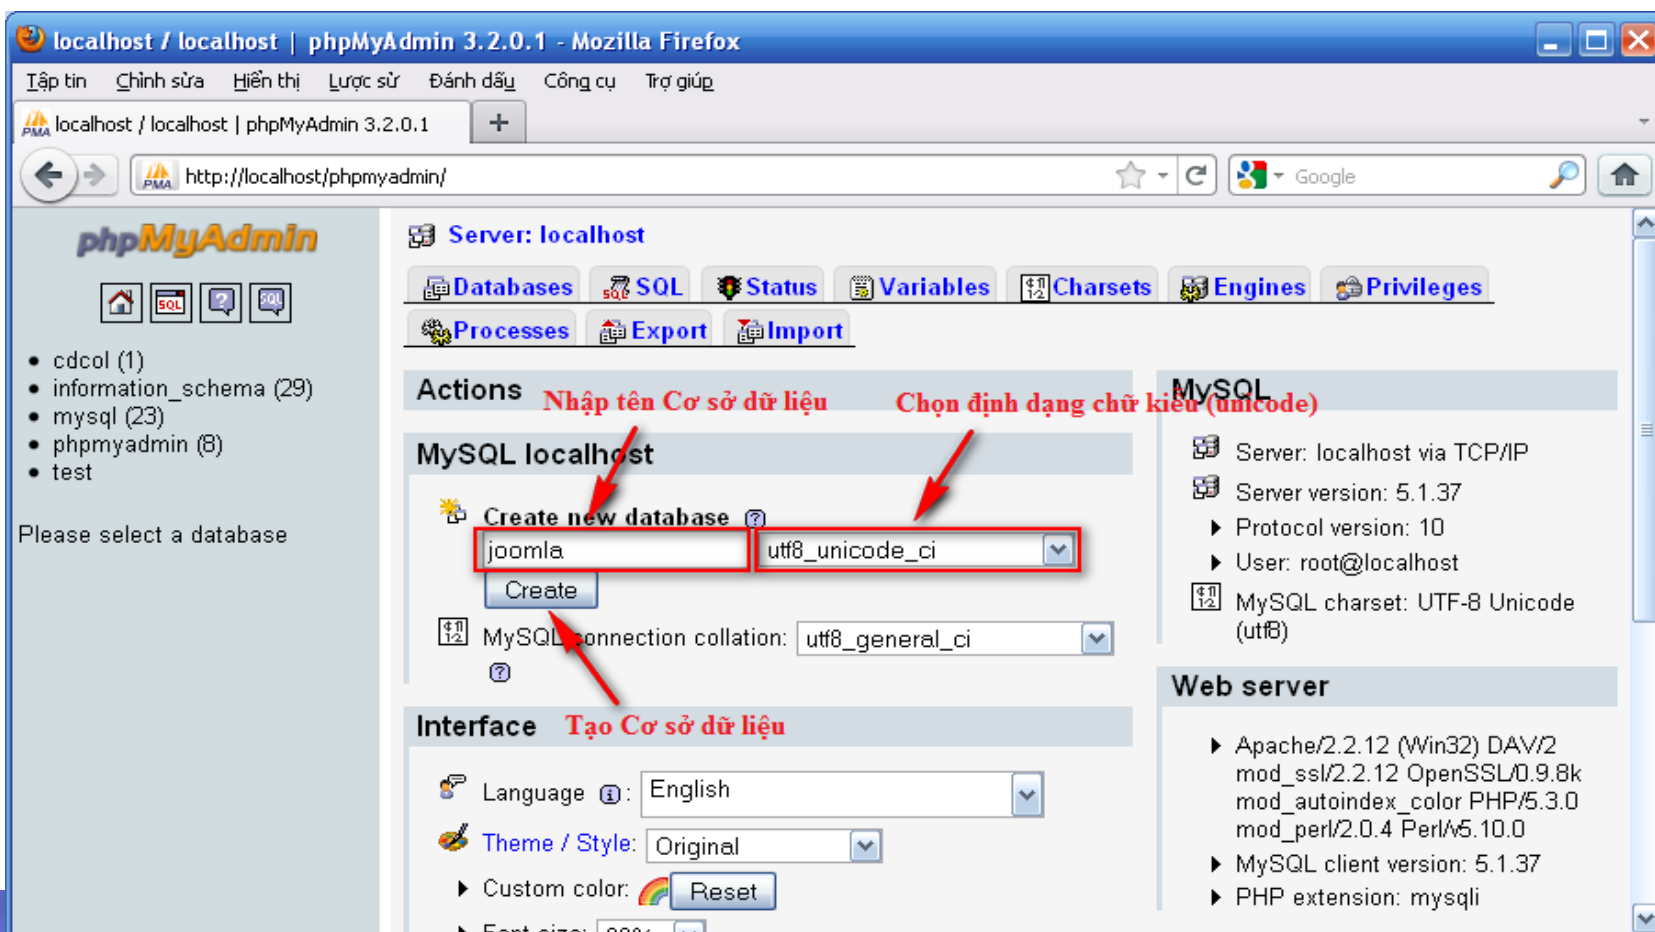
localhost / localhost | phpMyAdmin 3.2.0.1 - Mozilla Firefox

Tập tin Chỉnh sửa Hiển thị Lược sử Đánh dấu Công cụ Trợ giúp

localhost / localhost | phpMyAdmin 3.2.0.1 +

http://localhost/phpmyadmin/

Google

phpMyAdmin

cdcol (1)
information_schema (29)
mysql (23)
phpmyadmin (8)
test

Please select a database

Server: localhost

Databases SQL Status Variables Charsets Engines Privileges
Processes Export Import

Actions Nhập tên Cơ sở dữ liệu Chọn định dạng chữ kiểu (unicode)

MySQL localhost

Create new database
joomla
utf8_unicode_ci
Create

MySQL connection collation: utf8_general_ci

Interface Tạo Cơ sở dữ liệu

Language: English

Theme / Style: Original

Custom color: Reset

Font size: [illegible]

MySQL

Server: localhost via TCP/IP
Server version: 5.1.37
Protocol version: 10
User: root@localhost
MySQL charset: UTF-8 Unicode (utf8)

Web server

Apache/2.2.12 (Win32) DAV/2 mod_ssl/2.2.12 OpenSSL/0.9.8k mod_autoindex_color PHP/5.3.0 mod_perl/2.0.4 Perl/v5.10.0
MySQL client version: 5.1.37
PHP extension: mysqli